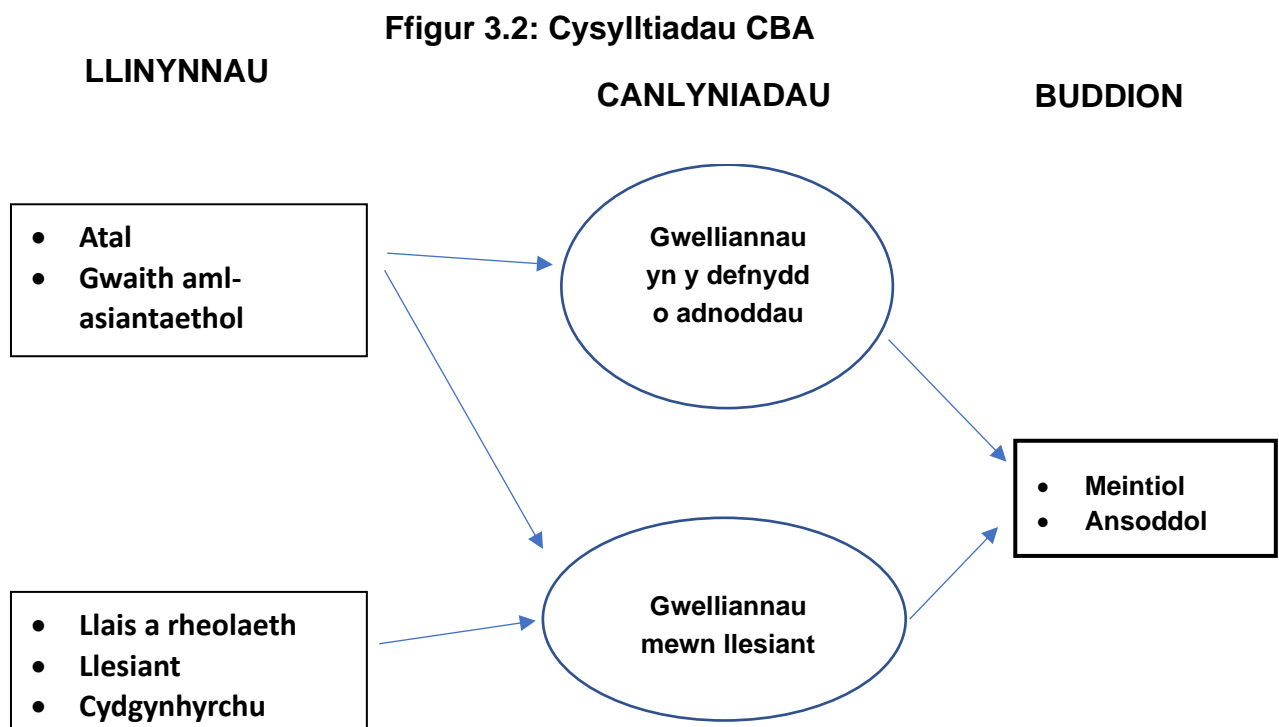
Ffigur 3.2: Cysylltiadau CBA

LLINYNNAU

CANLYNIADAU

BUDDION

- Atal
- Gwaith aml-asiantaethol

Gwelliannau yn y defnydd o adnoddau

- Meintiol
- Ansoddol

- Llais a rheolaeth
- Llesiant
- Cydgynhyrchu

Gwelliannau mewn llesiant